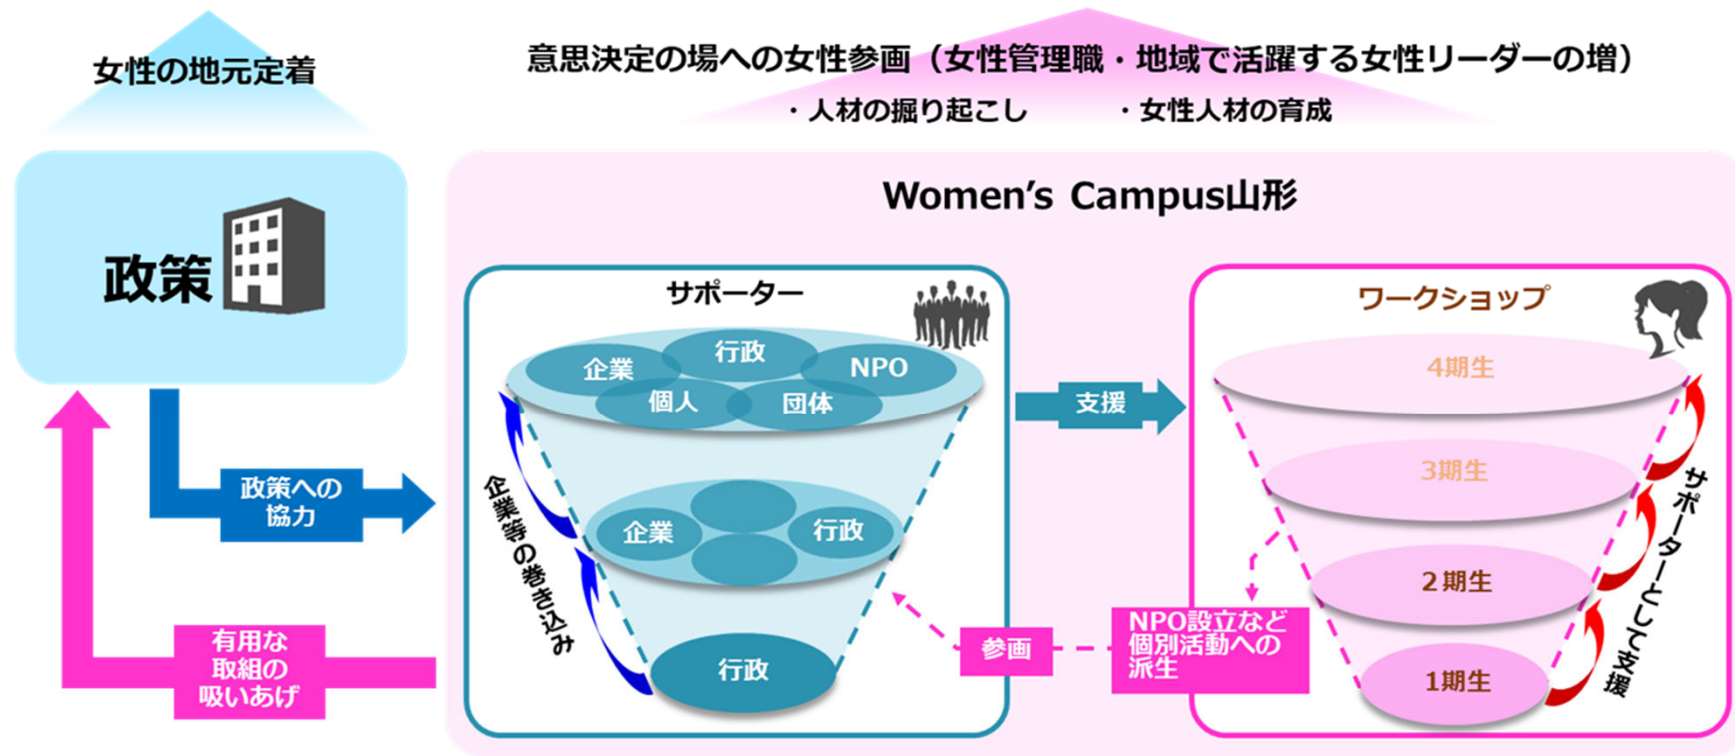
女性の地元定着

意思決定の場への女性参画（女性管理職・地域で活躍する女性リーダーの増）

・人材の掘り起こし　・女性人材の育成

政策

Women’s Campus山形

サポーター

企業
行政
NPO
個人
団体

企業
行政

行政

企業等の巻き込み

支援

ワークショップ

4期生
3期生
2期生
1期生

サポーターとして支援

政策への協力

有用な取組の吸いあげ

参画

NPO設立など個別活動への派生